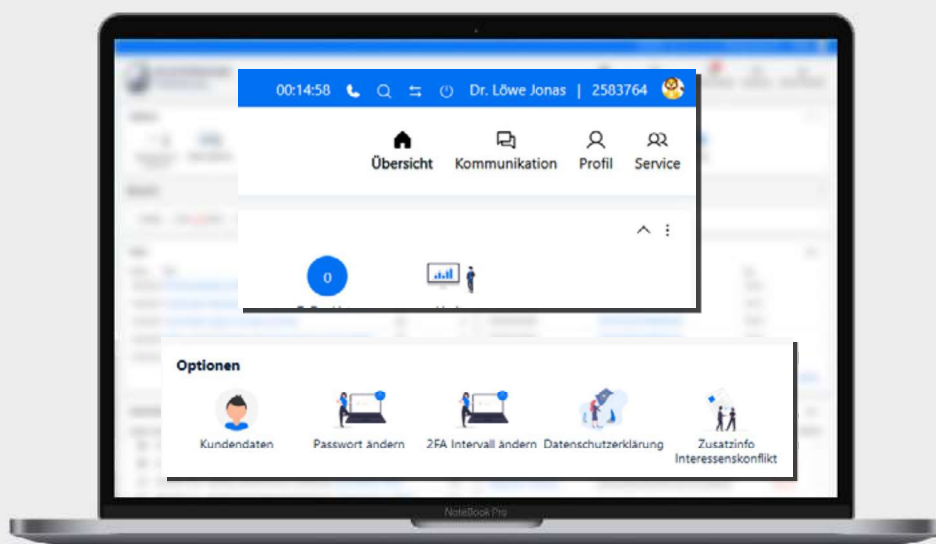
00:14:58 Dr. Löwe Jonas | 2583764

Übersicht Kommunikation Profil Service

0

Optionen

Kundendaten Passwort ändern 2FA Intervall ändern Datenschutzerklärung Zusatzinfo Interessenskonflikt

NoteBook Pro